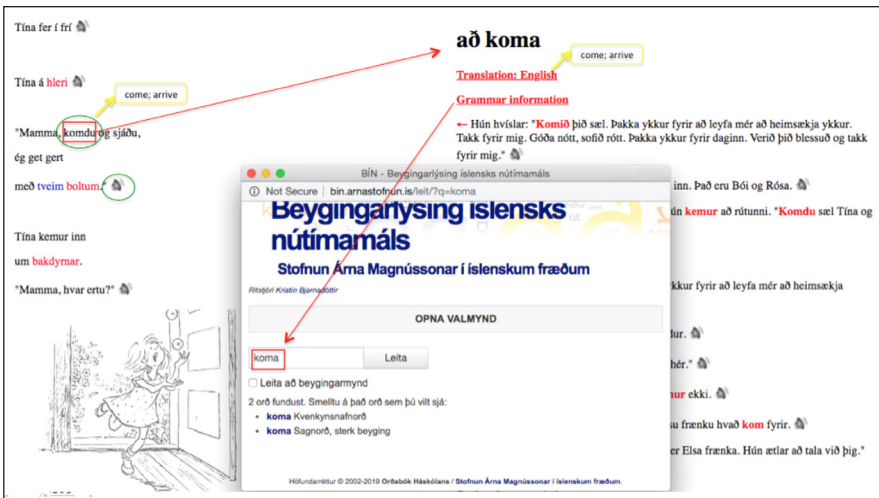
Tína fer í frí

Tína á hleri

come; arrive

"Mamma, komdu og sjáðu, ég get gert með tveim boltum."

Tína kemur inn um bakdyrnar.

"Mamma, hvar ertu?"

að koma

come; arrive

Translation: English

Grammar information

← Hún hvíslar: "Komið þið sæl. Þakka ykkur fyrir að leyfa mér að heimsækja ykkur. Takk fyrir mig. Góða nótt, sofið rótt. Þakka ykkur fyrir daginn. Verið þið blessuð og takk fyrir mig."

inn. Það eru Bói og Rósa.

ún kemur að rútunni. "Komdu sæl Tína og

kkur fyrir að leyfa mér að heimsækja

dur.

hér."

ur ekki.

u frænku hvað kom fyrir.

er Elsa frænka. Hún ætlar að tala við þig."

BÍN - Beygingarlýsing íslensks nútímamáls

Not Secure | bin.arnastofnun.is/leit/?q=koma

Beygingarlýsing íslensks nútímamáls

Stofnun Árna Magnússonar í íslenskum fræðum

Ritstjóri Kristín Bjarnadóttir

OPNA VALMYND

koma

Leita

Leita að beygingarmynd

2 orð fundust. Smelltu á það orð sem þú vilt sjá:

• koma Kvenkynsnafnorð
• koma Sagnorð, sterk beyging

Höfundarréttur © 2002-2019 Orðabók Háskólans / Stofnun Árna Magnússonar í íslenskum fræðum.